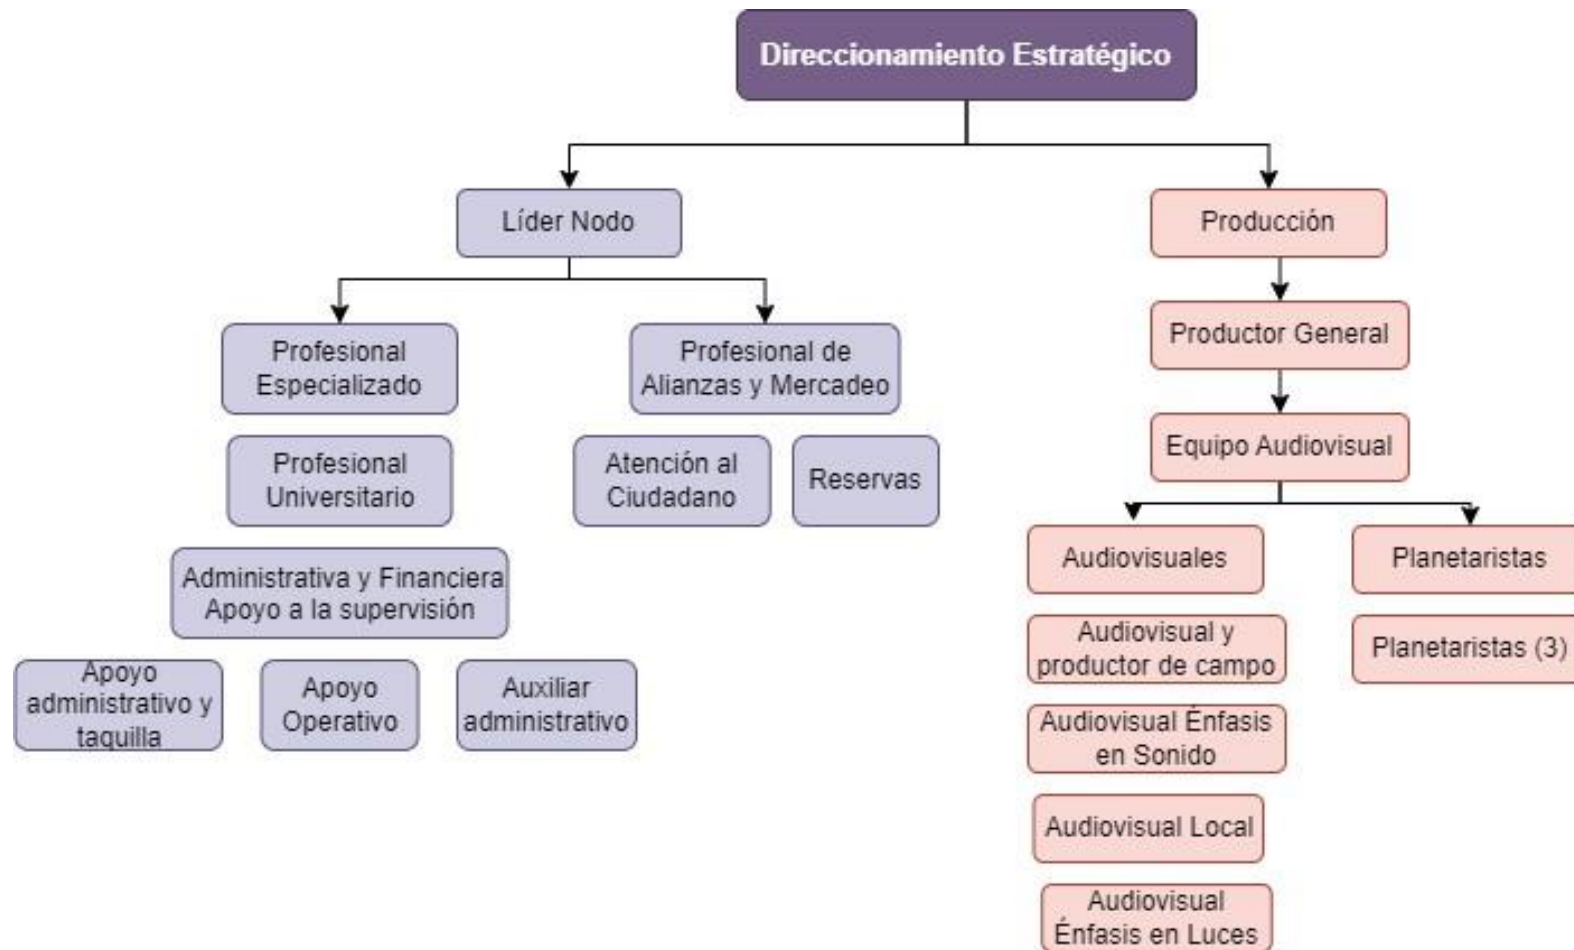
Direccionamiento Estratégico

Líder Nodo

Profesional Especializado

Profesional Universitario

Administrativa y Financiera Apoyo a la supervisión

Apoyo administrativo y taquilla

Apoyo Operativo

Auxiliar administrativo

Profesional de Alianzas y Mercadeo

Atención al Ciudadano

Reservas

Producción

Productor General

Equipo Audiovisual

Audiovisuales

Audiovisual y productor de campo

Audiovisual Énfasis en Sonido

Audiovisual Local

Audiovisual Énfasis en Luces

Planetaristas

Planetaristas (3)